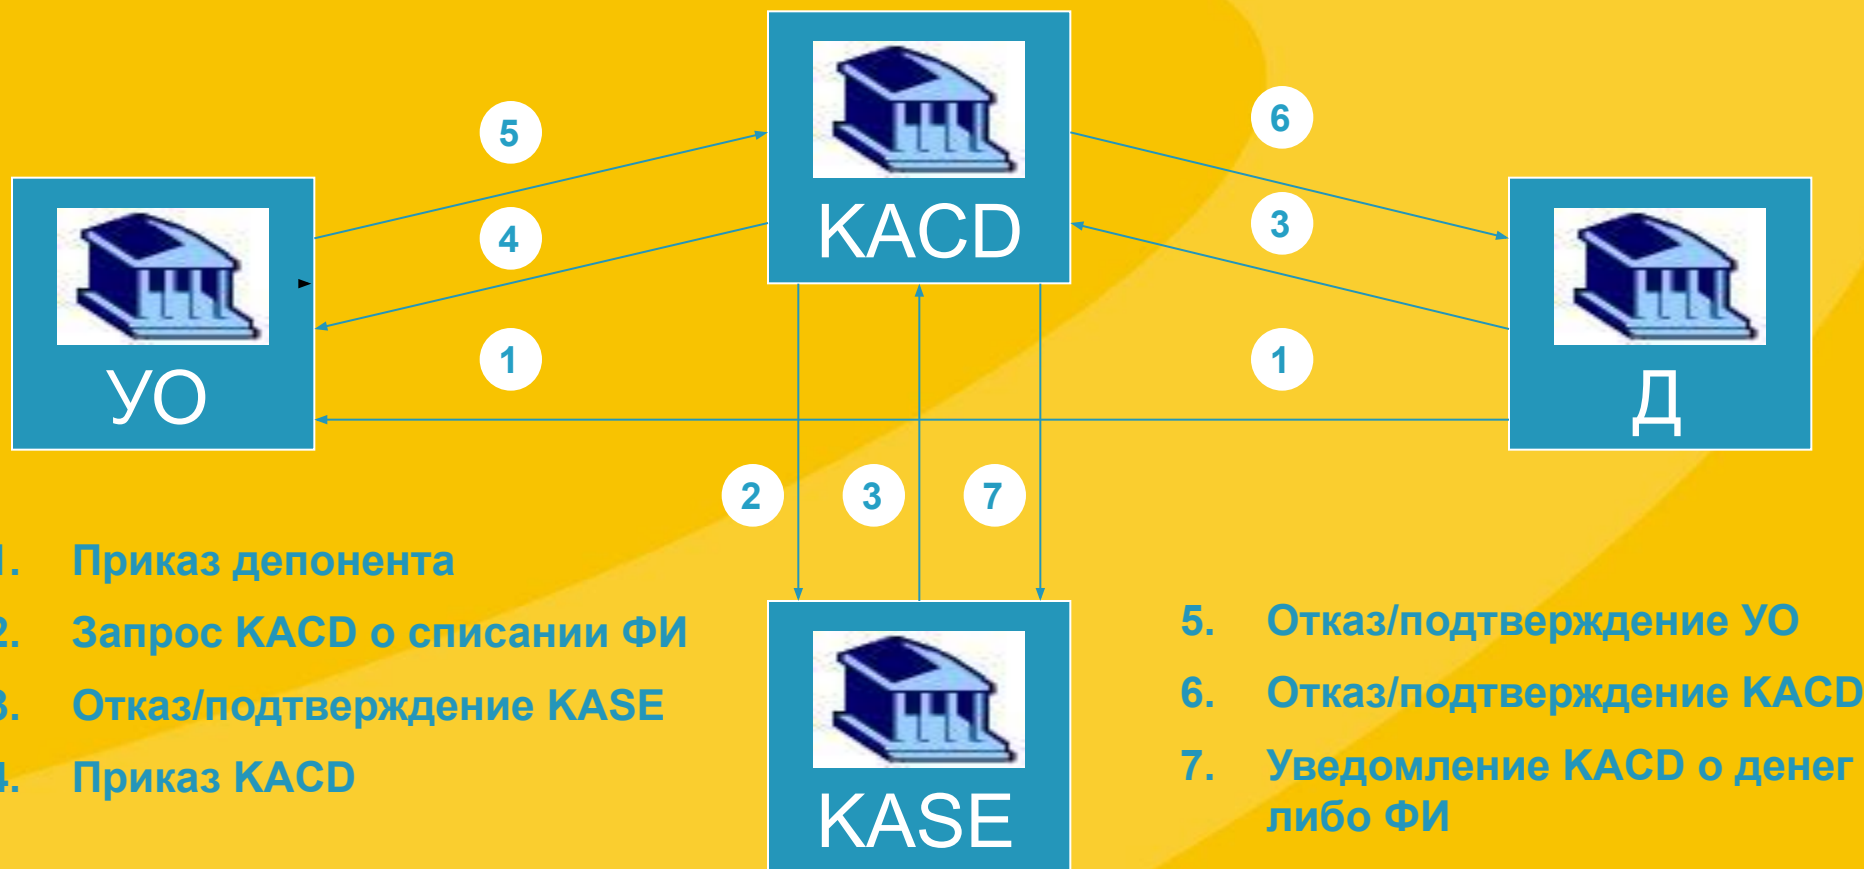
5

6

KACD

4

3

УО

1

1

Д

2

3

7

1. Приказ депонента

2. Запрос KACD о списании ФИ

3. Отказ/подтверждение KASE

4. Приказ KACD

KASE

5. Отказ/подтверждение УО

6. Отказ/подтверждение KACD

7. Уведомление KACD о денег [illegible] либо ФИ